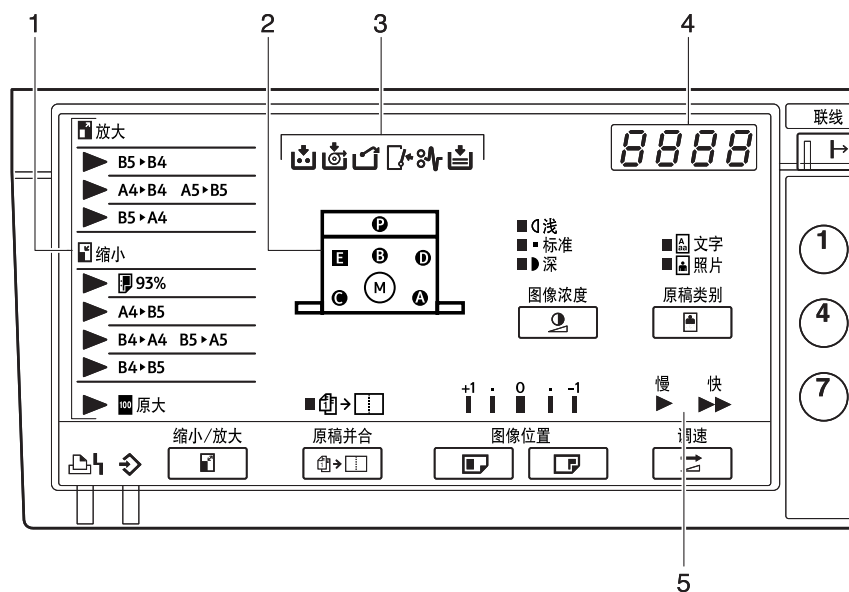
1 2 3 4

放大
B5▸B4
A4▸B4 A5▸B5
B5▸A4

8888

联线

缩小
93%
A4▸B5
B4▸A4 B5▸A5
B4▸B5
原大

P
E B D
M
C A

浅
标准
深

文字
照片

图像浓度

原稿类别

1
4
7

+1 0 -1

慢 快

缩小/放大

原稿并合

图像位置

调速

5